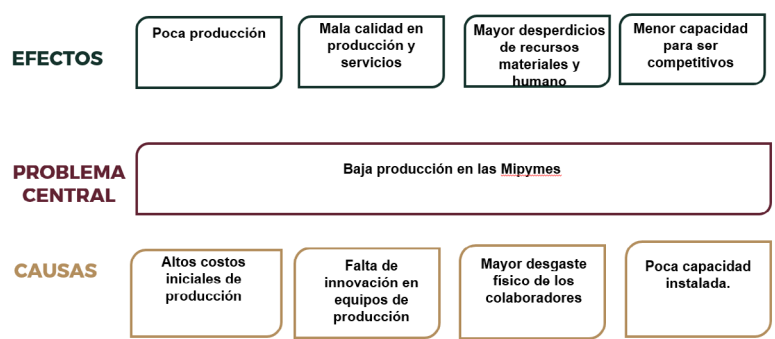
EFECTOS

Poca producción

Mala calidad en producción y servicios

Mayor desperdicios de recursos materiales y humano

Menor capacidad para ser competitivos

PROBLEMA CENTRAL

Baja producción en las Mipymes

CAUSAS

Altos costos iniciales de producción

Falta de innovación en equipos de producción

Mayor desgaste físico de los colaboradores

Poca capacidad instalada.